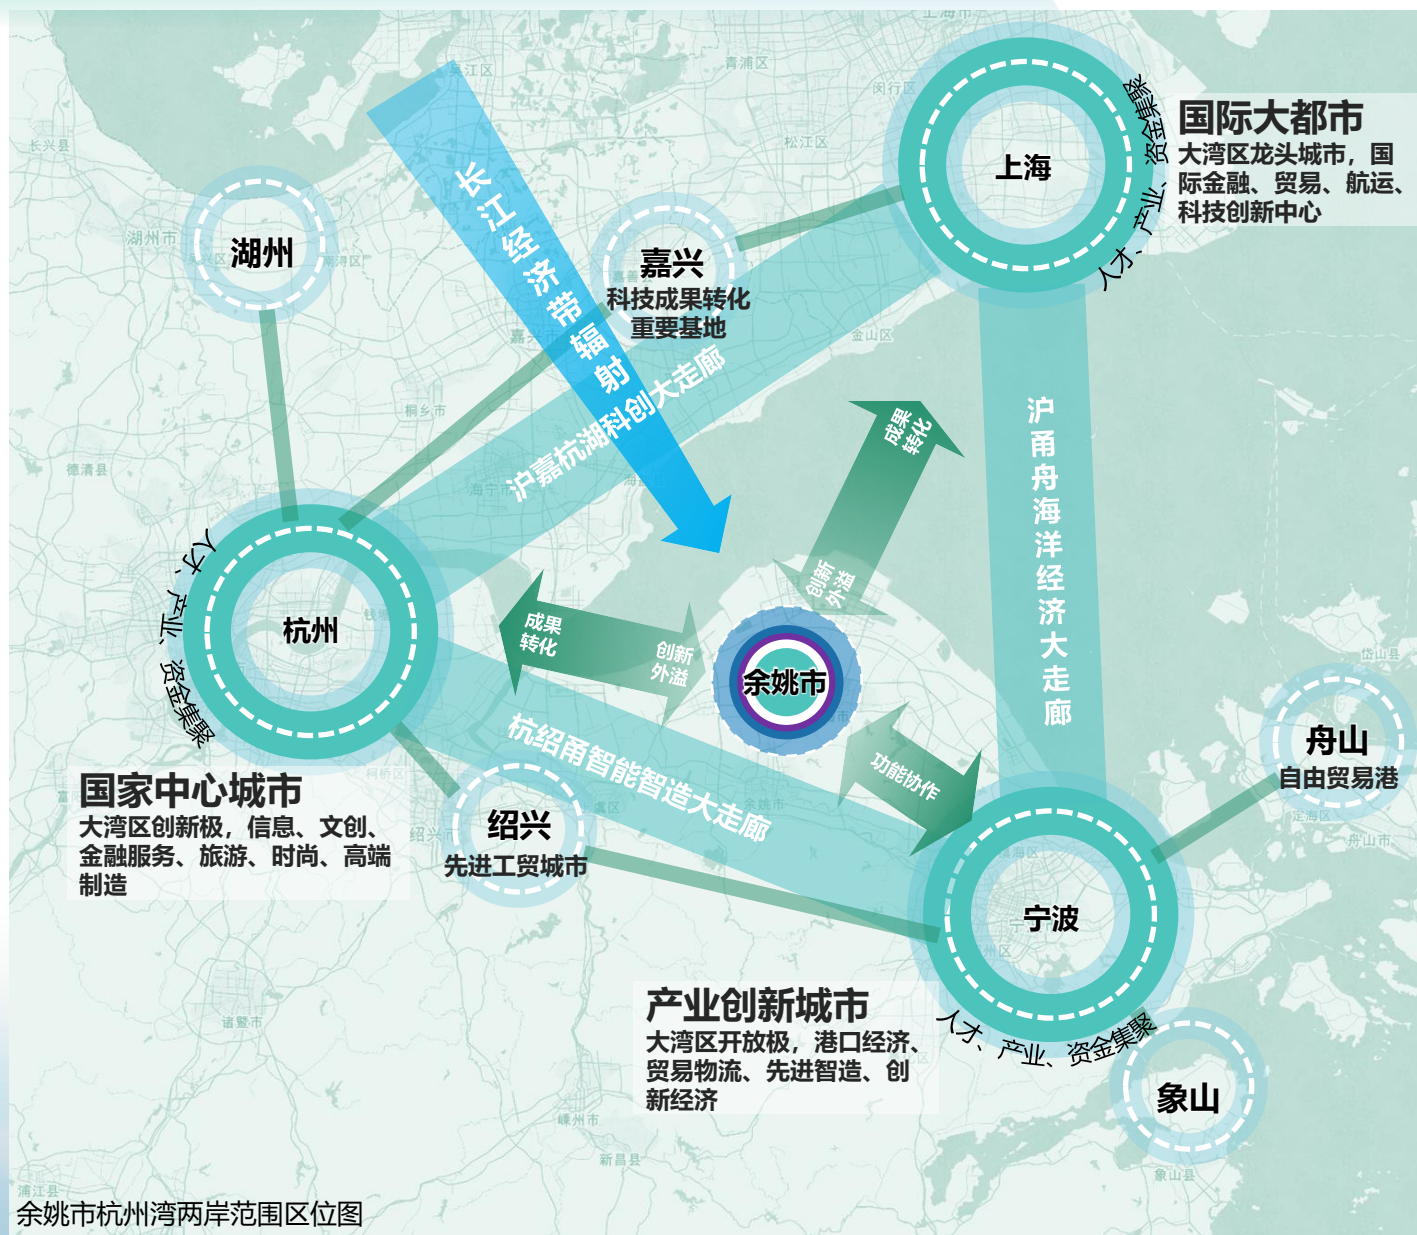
上海

国际大都市
大湾区龙头城市，国际金融、贸易、航运、科技创新中心

人才、产业、资金集聚

长江经济带辐射

湖州

嘉兴
科技成果转化重要基地

沪嘉杭湖科创大走廊

沪甬舟海洋经济大走廊

成果转化

创新外溢

杭州

人才、产业、资金集聚

国家中心城市
大湾区创新极，信息、文创、金融服务、旅游、时尚、高端制造

成果转化

创新外溢

余姚市

功能协作

杭绍甬智能智造大走廊

绍兴
先进工贸城市

舟山
自由贸易港

宁波

产业创新城市
大湾区开放极，港口经济、贸易物流、先进智造、创新经济

人才、产业、资金集聚

象山

余姚市杭州湾两岸范围区位图